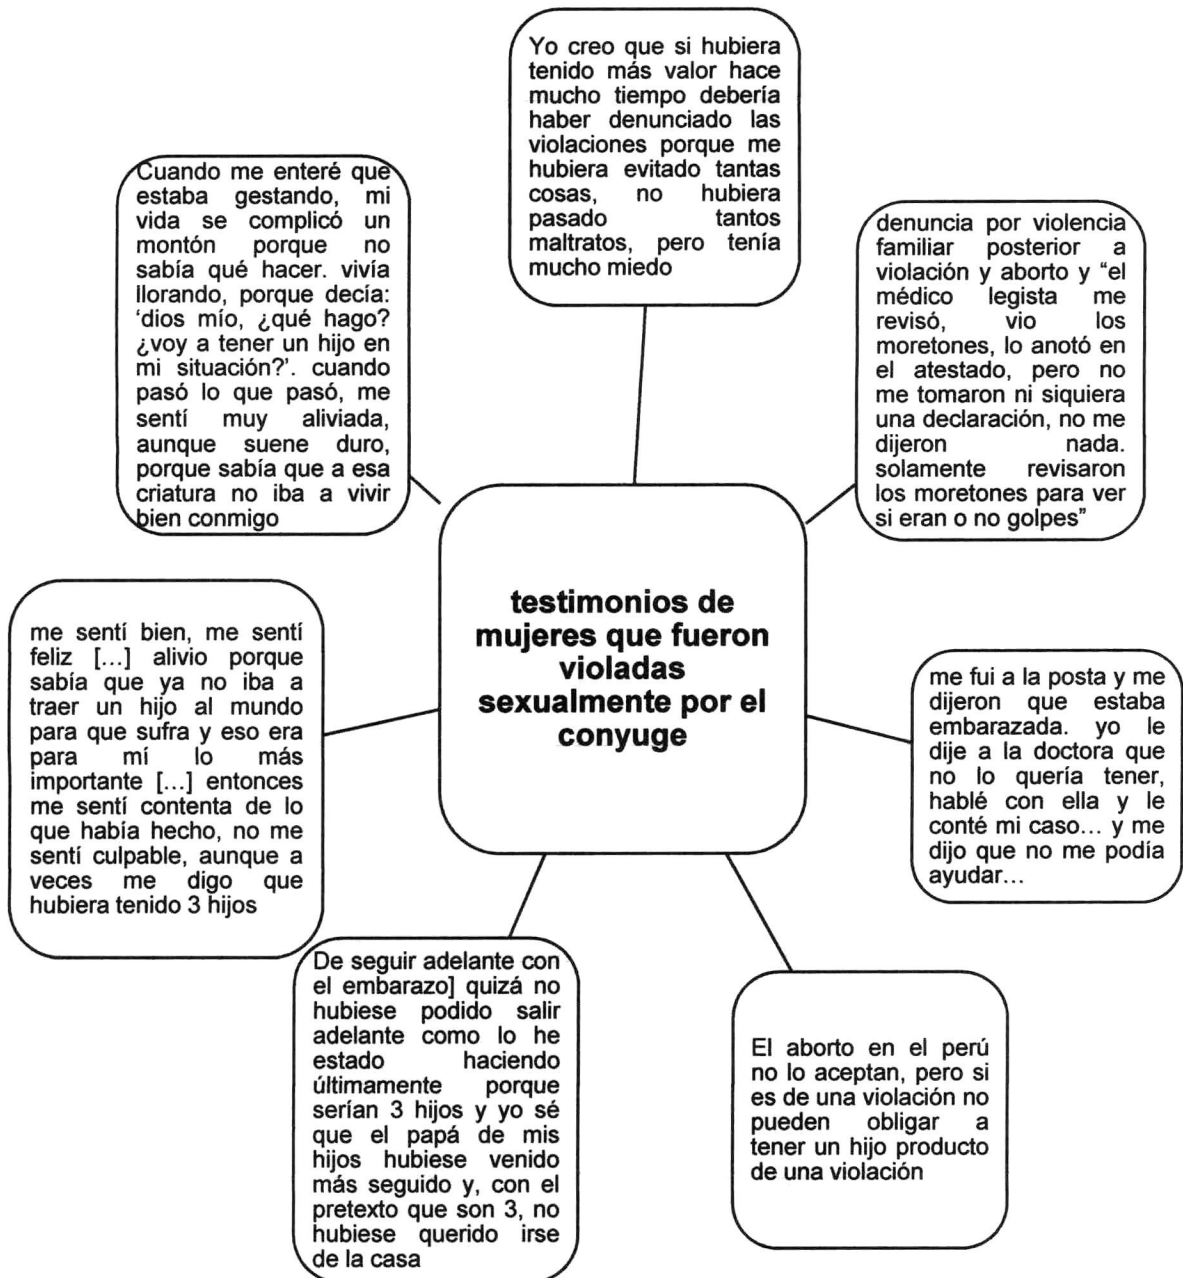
Yo creo que si hubiera tenido más valor hace mucho tiempo debería haber denunciado las violaciones porque me hubiera evitado tantas cosas, no hubiera pasado tantos maltratos, pero tenía mucho miedo

Cuando me enteré que estaba gestando, mi vida se complicó un montón porque no sabía qué hacer. vivía llorando, porque decía: 'dios mío, ¿qué hago? ¿voy a tener un hijo en mi situación?'. cuando pasó lo que pasó, me sentí muy aliviada, aunque suene duro, porque sabía que a esa criatura no iba a vivir bien conmigo

denuncia por violencia familiar posterior a violación y aborto y "el médico legista me revisó, vio los moretones, lo anotó en el atestado, pero no me tomaron ni siquiera una declaración, no me dijeron nada. solamente revisaron los moretones para ver si eran o no golpes"

testimonios de mujeres que fueron violadas sexualmente por el conyuge

me sentí bien, me sentí feliz [...] alivio porque sabía que ya no iba a traer un hijo al mundo para que sufra y eso era para mí lo más importante [...] entonces me sentí contenta de lo que había hecho, no me sentí culpable, aunque a veces me digo que hubiera tenido 3 hijos

me fui a la posta y me dijeron que estaba embarazada. yo le dije a la doctora que no lo quería tener, hablé con ella y le conté mi caso... y me dijo que no me podía ayudar...

De seguir adelante con el embarazo] quizá no hubiese podido salir adelante como lo he estado haciendo últimamente porque serían 3 hijos y yo sé que el papá de mis hijos hubiese venido más seguido y, con el pretexto que son 3, no hubiese querido irse de la casa

El aborto en el perú no lo aceptan, pero si es de una violación no pueden obligar a tener un hijo producto de una violación